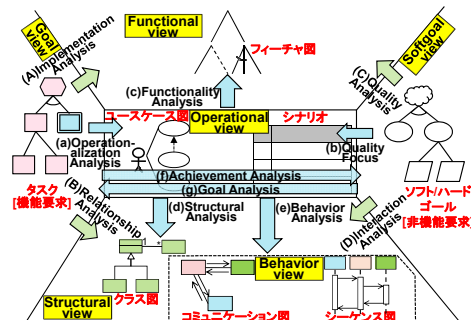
Goal view

(A)Implementation Analysis

Functional view

フィーチャ図

Softgoal view

(C)Quality Analysis

(c)Functionality Analysis

ユースケース図

Operational view

シナリオ

(a)Operationalization Analysis

(b)Quality Focus

タスク
[機能要求]

(f)Achievement Analysis

(g)Goal Analysis

ソフト/ハードゴール
[非機能要求]

(B)Relationship Analysis

(d)Structural Analysis

(e)Behavior Analysis

(D)Interaction Analysis

Behavior view

Structural view

クラス図

コミュニケーション図

シーケンス図